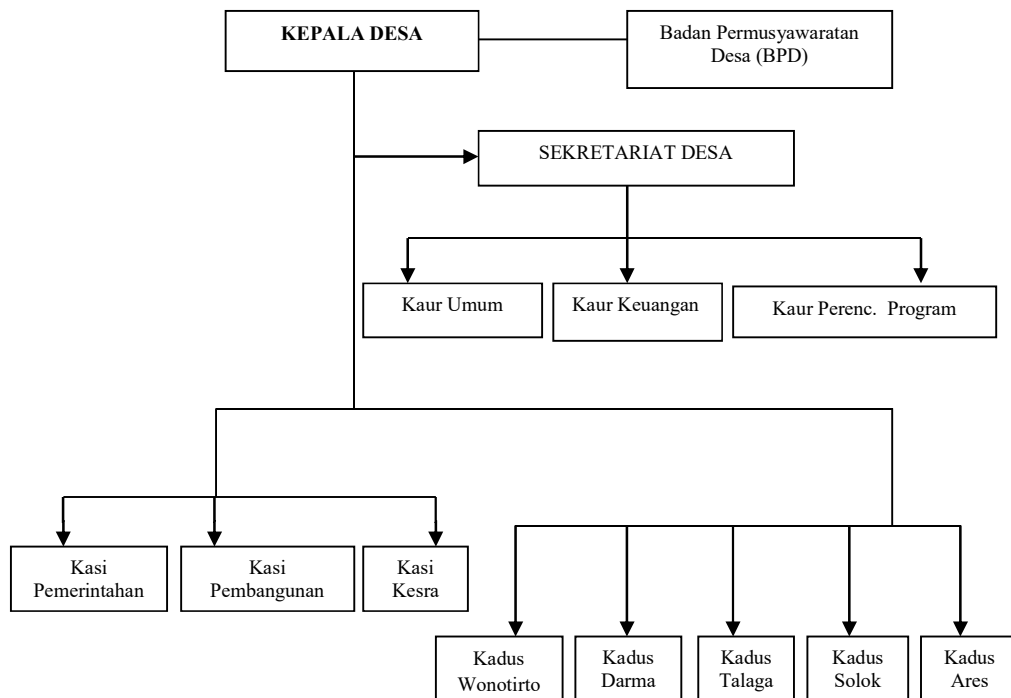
KEPALA DESA

Badan Permusyawaratan Desa (BPD)

SEKRETARIAT DESA

Kaur Umum

Kaur Keuangan

Kaur Perenc. Program

Kasi Pemerintahan

Kasi Pembangunan

Kasi Kesra

Kadus Wonotirto

Kadus Darma

Kadus Talaga

Kadus Solok

Kadus Ares